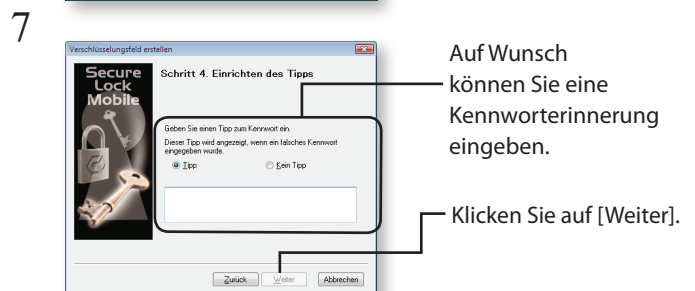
7

Verschlüsselungsfeld erstellen

Secure Lock Mobile

Schritt 4. Einrichten des Tipps

Geben Sie einen Tipp zum Kennwort ein.

Dieser Tipp wird angezeigt, wenn ein falsches Kennwort eingegeben wurde.

Tipp

Kein Tipp

Zurück

Weiter

Abbrechen

Auf Wunsch können Sie eine Kennworterinnerung eingeben.

Klicken Sie auf [Weiter].